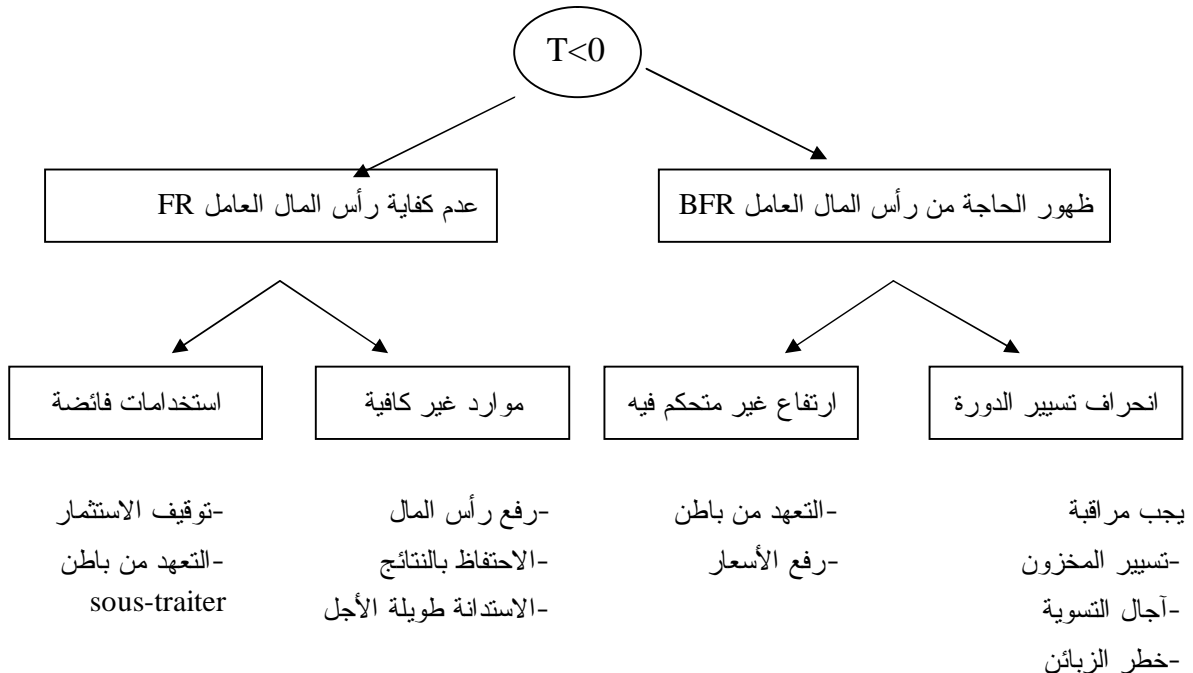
T<0

ظهور الحاجة من رأس المال العامل BFR

عدم كفاية رأس المال العامل FR

انحراف تسيير الدورة

ارتفاع غير متحكم فيه

موارد غير كافية

استخدامات فائضة

يجب مراقبة
-تسيير المخزون
-آجال التسوية
-خطر الزبائن

-التعهد من باطن
-رفع الأسعار

-رفع رأس المال
-الاحتفاظ بالنتائج
-الاستدانة طويلة الأجل

-توقيف الاستثمار
-التعهد من باطن sous-traiter